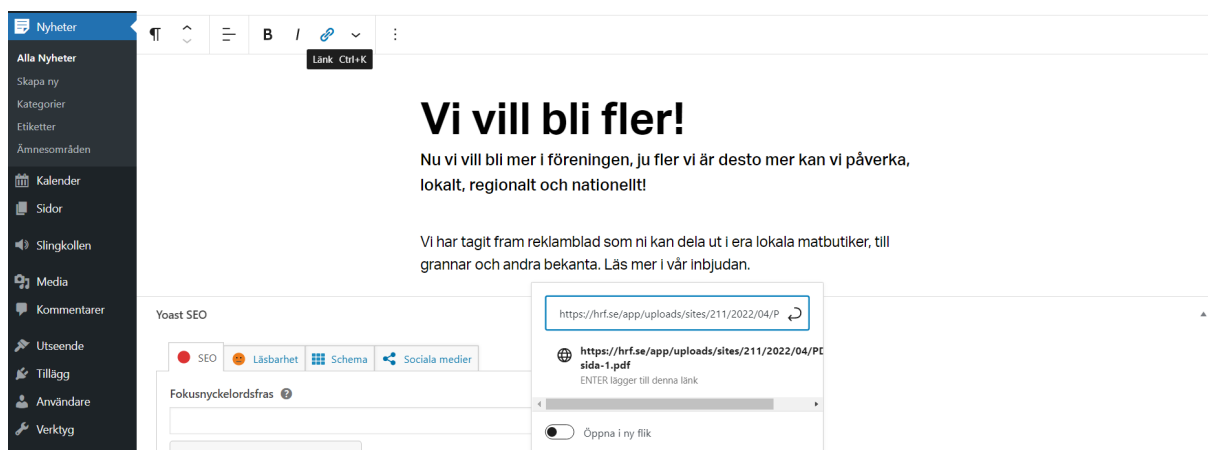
Nyheter
Alla Nyheter
Skapa ny
Kategorier
Etiketter
Ämnesområden
Kalender
Sidor
Slingkollen
Media
Kommentarer
Utseende
Tillägg
Användare
Verktyg

¶
B
I
Länk Ctrl+K

Vi vill bli fler!

Nu vi vill bli mer i föreningen, ju fler vi är desto mer kan vi påverka, lokalt, regionalt och nationellt!

Vi har tagit fram reklamblad som ni kan dela ut i era lokala matbutiker, till grannar och andra bekanta. Läs mer i vår inbjudan.

Yoast SEO

SEO
Läsbarhet
Schema
Sociala medier

Fokusnyckelordsfras

https://hrf.se/app/uploads/sites/211/2022/04/P

https://hrf.se/app/uploads/sites/211/2022/04/PD
sida-1.pdf
ENTER lägger till denna länk

Öppna i ny flik